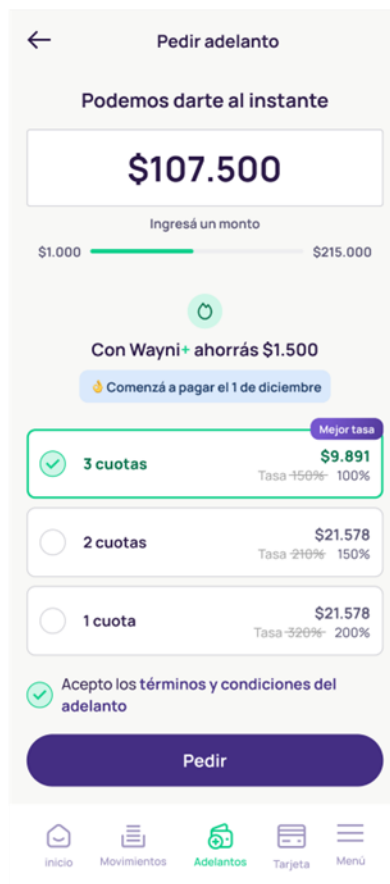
Pedir adelanto

Podemos darte al instante

$107.500

Ingresá un monto

$1.000 $215.000

Con Wayni+ ahorrás $1.500

👌 Comenzá a pagar el 1 de diciembre

Mejor tasa

3 cuotas $9.891
Tasa ~~150%~~ 100%

2 cuotas $21.578
Tasa ~~210%~~ 150%

1 cuota $21.578
Tasa ~~320%~~ 200%

Acepto los términos y condiciones del adelanto

Pedir

Inicio Movimientos Adelantos Tarjeta Menú